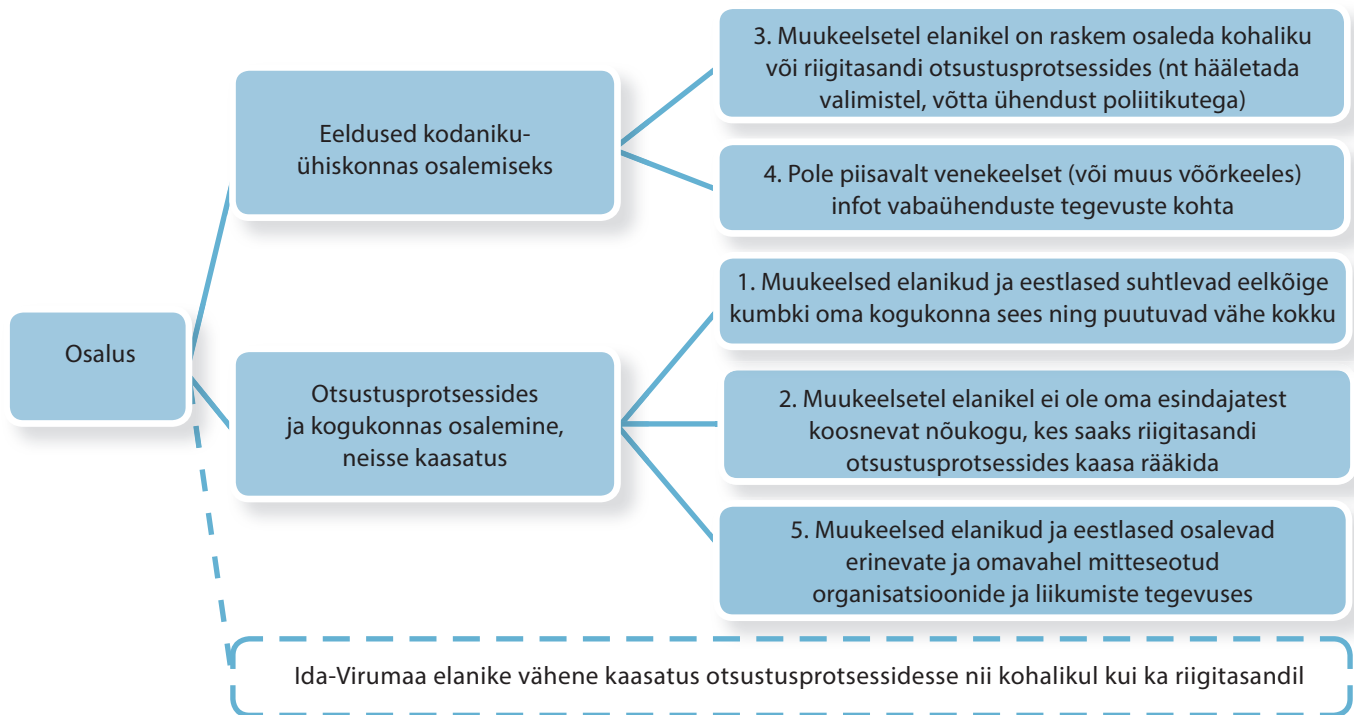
Osalus

Eeldused kodanikuühiskonnas osalemiseks

3. Muukeelsetel elanikel on raskem osaleda kohaliku või riigitasandi otsustusprotsessides (nt hääletada valimistel, võtta ühendust poliitikutega)

4. Pole piisavalt venekeelset (või muus võõrkeeles) infot vabaühenduste tegevuste kohta

Otsustusprotsessides ja kogukonnas osalemine, neisse kaasatus

1. Muukeelsed elanikud ja eestlased suhtlevad eelkõige kumbki oma kogukonna sees ning puutuvad vähe kokku

2. Muukeelsetel elanikel ei ole oma esindajatest koosnevat nõukogu, kes saaks riigitasandi otsustusprotsessides kaasa rääkida

5. Muukeelsed elanikud ja eestlased osalevad erinevate ja omavahel mitteseotud organisatsioonide ja liikumiste tegevuses

Ida-Virumaa elanike vähene kaasatus otsustusprotsessidesse nii kohalikul kui ka riigitasandil